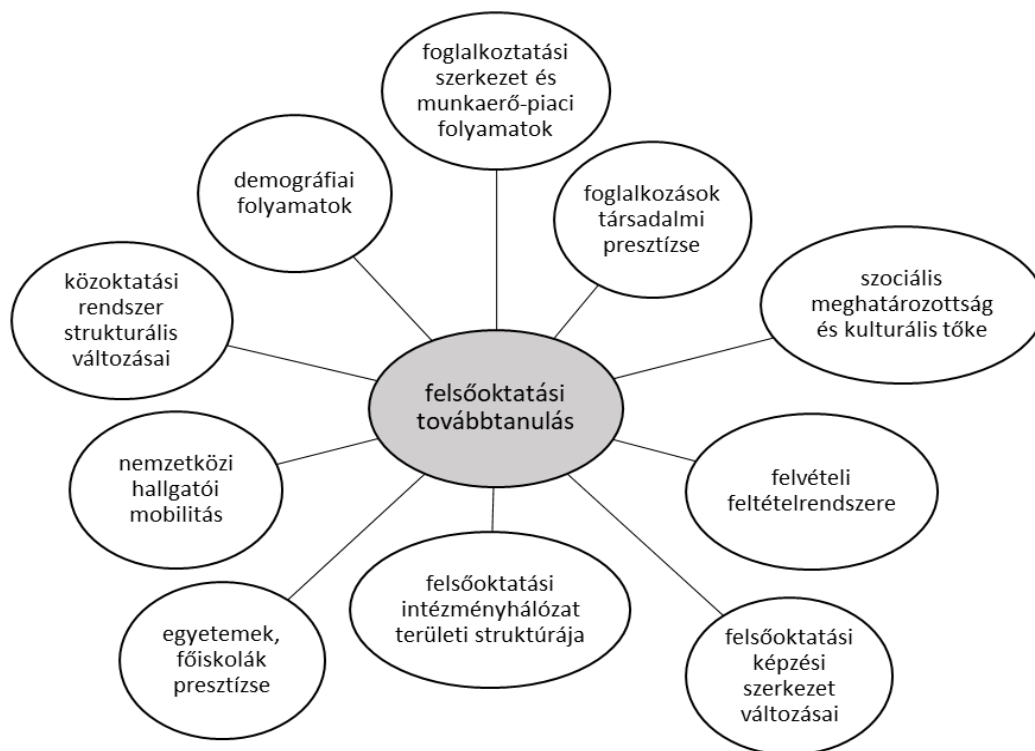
foglalkoztatási szerkezet és munkaerő-piaci folyamatok

demográfiai folyamatok

foglalkozások társadalmi presztízse

közoktatási rendszer strukturális változásai

szociális meghatározottság és kulturális tőke

felsőoktatási továbbtanulás

nemzetközi hallgatói mobilitás

felvételi feltételrendszere

felsőoktatási intézményhálózat területi struktúrája

egyetemek, főiskolák presztízse

felsőoktatási képzési szerkezet változásai